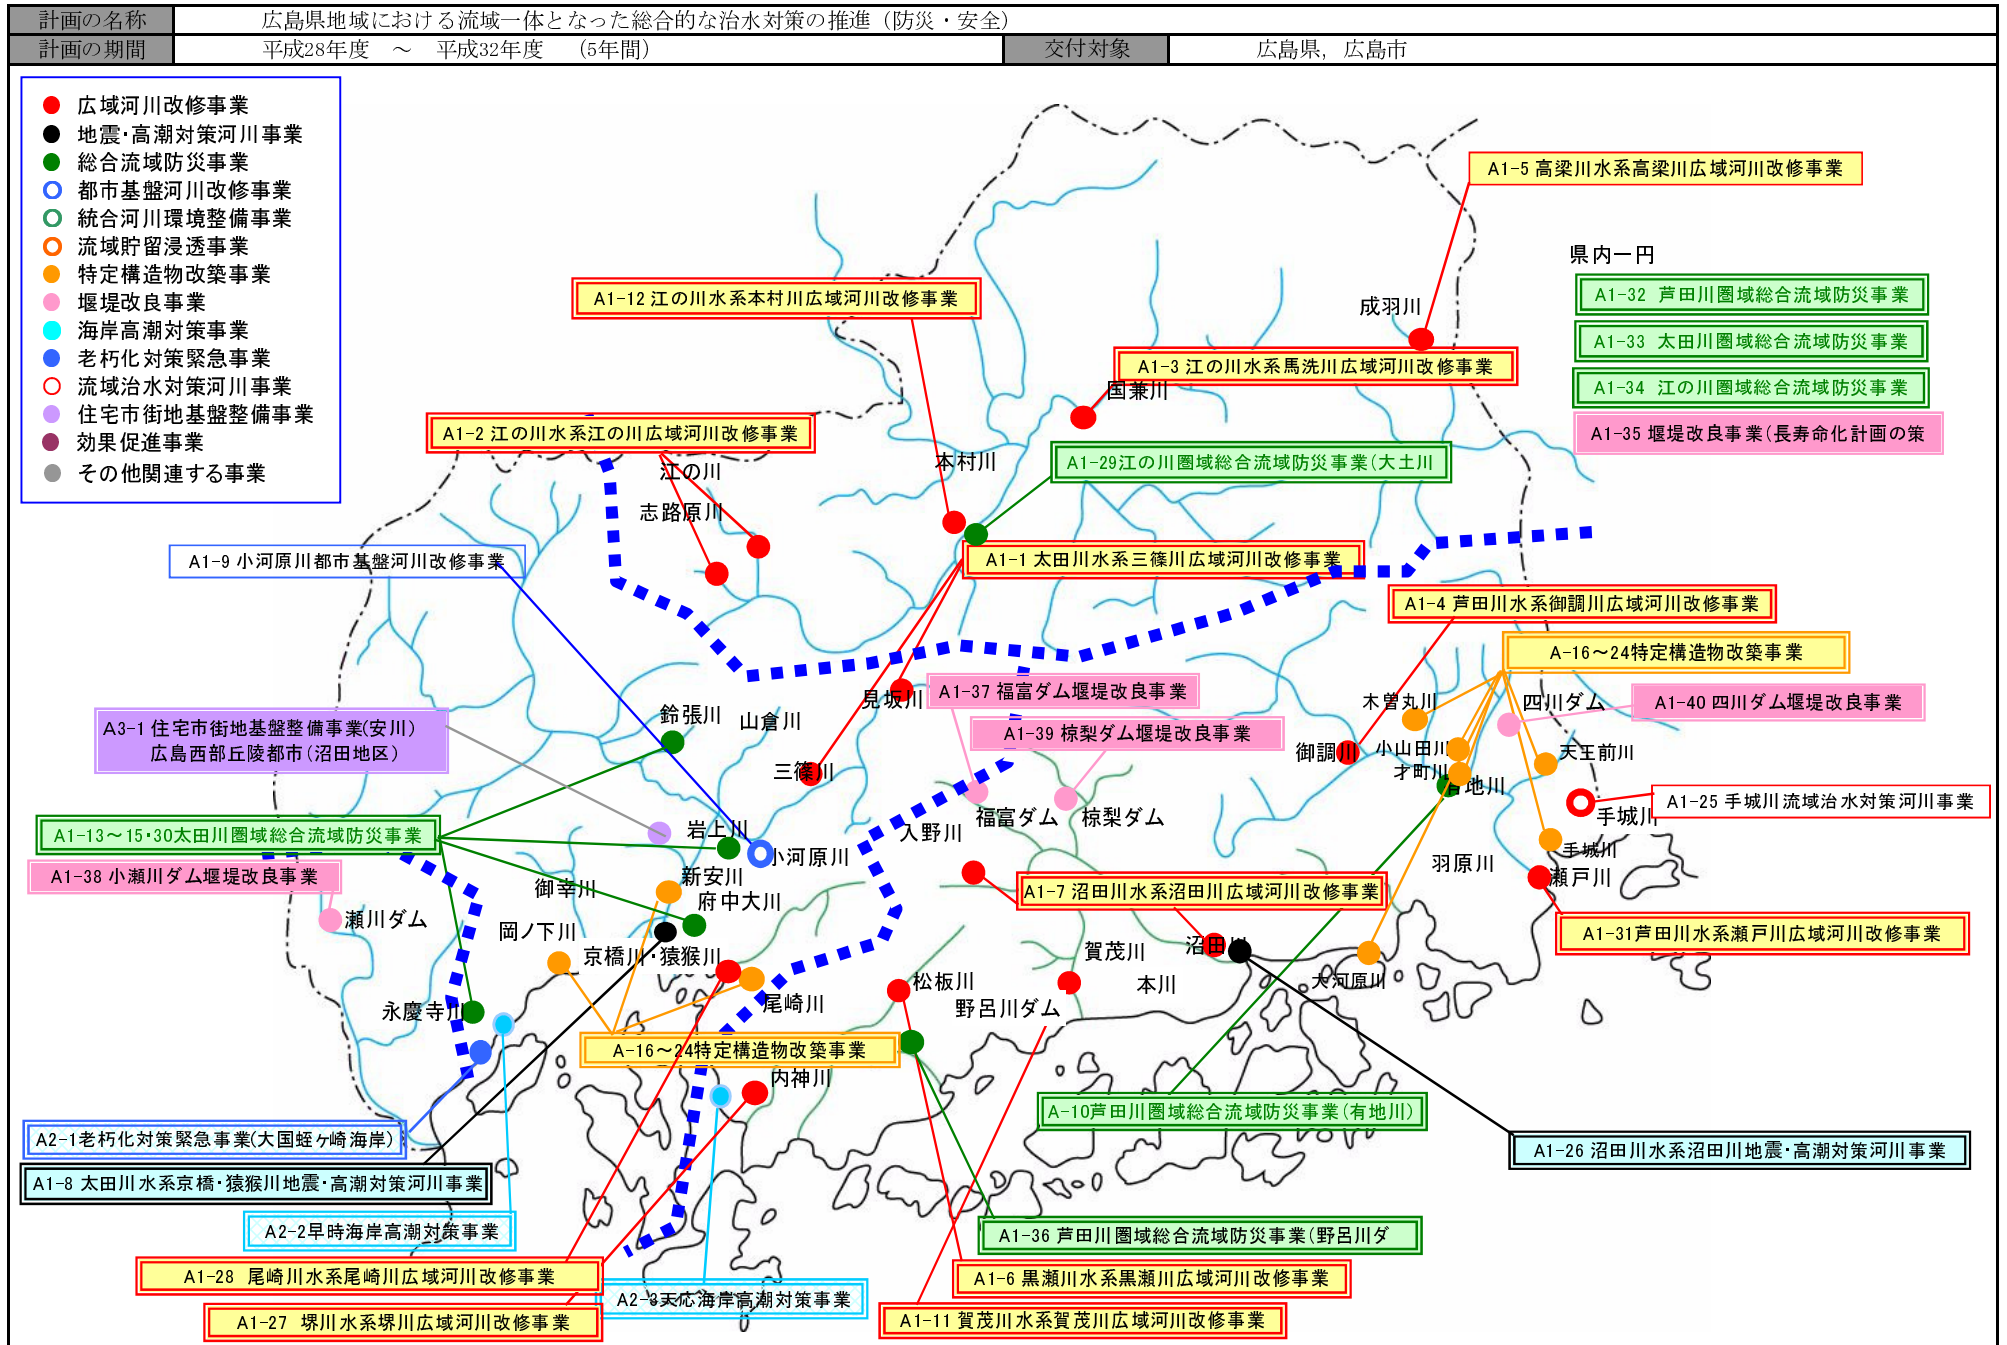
| 計画の名称 | 広島県地域における流域一体となった総合的な治水対策の推進（防災・安全） | | |
|---|---|---|---|
| 計画の期間 | 平成28年度　～　平成32年度　（5年間） | 交付対象 | 広島県，広島市 |

広域河川改修事業
地震･高潮対策河川事業
総合流域防災事業
都市基盤河川改修事業
統合河川環境整備事業
流域貯留浸透事業
特定構造物改築事業
堰堤改良事業
海岸高潮対策事業
老朽化対策緊急事業
流域治水対策河川事業
住宅市街地基盤整備事業
効果促進事業
その他関連する事業

A1-5 高梁川水系高梁川広域河川改修事業
県内一円
A1-32 芦田川圏域総合流域防災事業
A1-33 太田川圏域総合流域防災事業
A1-34 江の川圏域総合流域防災事業
A1-35 堰堤改良事業(長寿命化計画の策
A1-12 江の川水系本村川広域河川改修事業
成羽川
A1-3 江の川水系馬洗川広域河川改修事業
国兼川
A1-2 江の川水系江の川広域河川改修事業
江の川
本村川
A1-29江の川圏域総合流域防災事業(大土川
志路原川
A1-9 小河原川都市基盤河川改修事業
A1-1 太田川水系三篠川広域河川改修事業
A1-4 芦田川水系御調川広域河川改修事業
A-16～24特定構造物改築事業
A1-37 福富ダム堰堤改良事業
見坂川
木曽丸川
四川ダム
A1-40 四川ダム堰堤改良事業
A3-1 住宅市街地基盤整備事業(安川)
広島西部丘陵都市(沼田地区)
鈴張川
山倉川
A1-39 椋梨ダム堰堤改良事業
御調川
小山田川
才町川
天王前川
三篠川
有地川
A1-25 手城川流域治水対策河川事業
手城川
A1-13～15･30太田川圏域総合流域防災事業
岩上川
福富ダム
椋梨ダム
入野川
小河原川
手城川
A1-38 小瀬川ダム堰堤改良事業
新安川
羽原川
瀬戸川
御幸川
府中大川
A1-7 沼田川水系沼田川広域河川改修事業
瀬川ダム
岡ノ下川
A1-31芦田川水系瀬戸川広域河川改修事業
京橋川･猿猴川
賀茂川
沼田川
本川
大河原川
松板川
永慶寺川
尾崎川
野呂川ダム
A-16～24特定構造物改築事業
内神川
A-10芦田川圏域総合流域防災事業(有地川)
A2-1老朽化対策緊急事業(大国蛭ヶ崎海岸)
A1-26 沼田川水系沼田川地震･高潮対策河川事業
A1-8 太田川水系京橋･猿猴川地震･高潮対策河川事業
A2-2早時海岸高潮対策事業
A1-36 芦田川圏域総合流域防災事業(野呂川ダ
A1-28 尾崎川水系尾崎川広域河川改修事業
A1-6 黒瀬川水系黒瀬川広域河川改修事業
A2-3天応海岸高潮対策事業
A1-27 堺川水系堺川広域河川改修事業
A1-11 賀茂川水系賀茂川広域河川改修事業